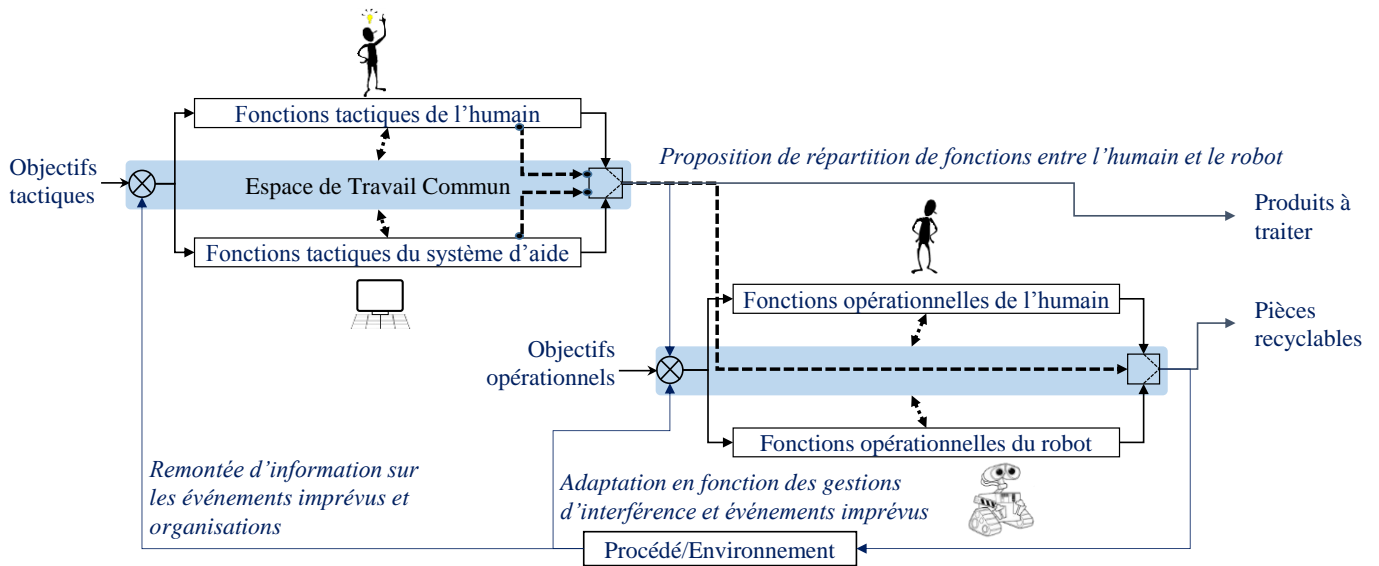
Fonctions tactiques de l’humain

Objectifs tactiques

Espace de Travail Commun

Proposition de répartition de fonctions entre l’humain et le robot

Fonctions tactiques du système d’aide

Produits à traiter

Fonctions opérationnelles de l’humain

Pièces recyclables

Objectifs opérationnels

Fonctions opérationnelles du robot

Remontée d’information sur les événements imprévus et organisations

Adaptation en fonction des gestions d’interférence et événements imprévus

Procédé/Environnement